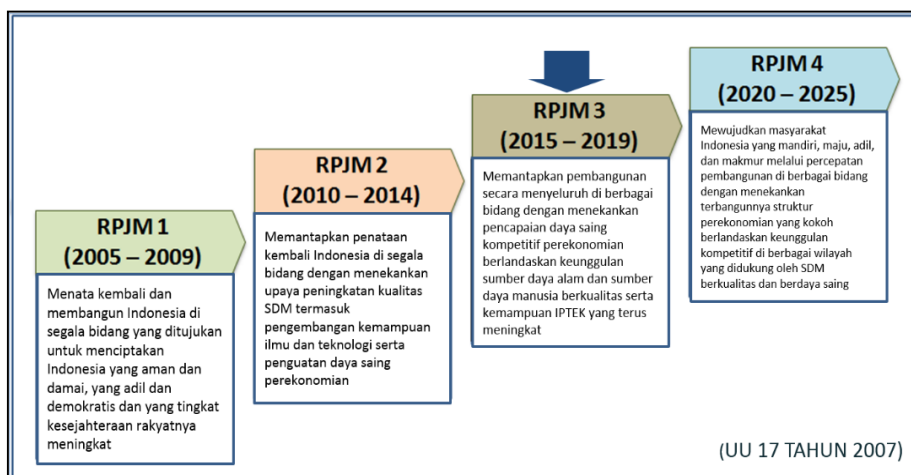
RPJM 1
(2005 – 2009)

Menata kembali dan membangun Indonesia di segala bidang yang ditujukan untuk menciptakan Indonesia yang aman dan damai, yang adil dan demokratis dan yang tingkat kesejahteraan rakyatnya meningkat

RPJM 2
(2010 – 2014)

Memantapkan penataan kembali Indonesia di segala bidang dengan menekankan upaya peningkatan kualitas SDM termasuk pengembangan kemampuan ilmu dan teknologi serta penguatan daya saing perekonomian

RPJM 3
(2015 – 2019)

Memantapkan pembangunan secara menyeluruh di berbagai bidang dengan menekankan pencapaian daya saing kompetitif perekonomian berlandaskan keunggulan sumber daya alam dan sumber daya manusia berkualitas serta kemampuan IPTEK yang terus meningkat

RPJM 4
(2020 – 2025)

Mewujudkan masyarakat Indonesia yang mandiri, maju, adil, dan makmur melalui percepatan pembangunan di berbagai bidang dengan menekankan terbangunnya struktur perekonomian yang kokoh berlandaskan keunggulan kompetitif di berbagai wilayah yang didukung oleh SDM berkualitas dan berdaya saing

(UU 17 TAHUN 2007)